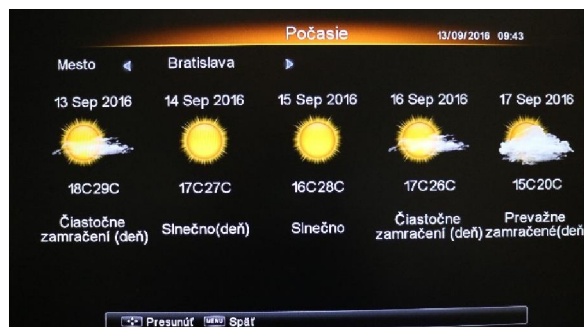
Počasie 13/09/2016 09:43

Mesto Bratislava

| 13 Sep 2016 | 14 Sep 2016 | 15 Sep 2016 | 16 Sep 2016 | 17 Sep 2016 |
|---|---|---|---|---|
| 18C29C | 17C27C | 16C28C | 17C26C | 15C20C |
| Čiastočne zamračení (deň) | Slnečno(deň) | Slnečno | Čiastočne zamračení (deň) | Prevažne zamračené(deň |

Presunúť MENU Späť